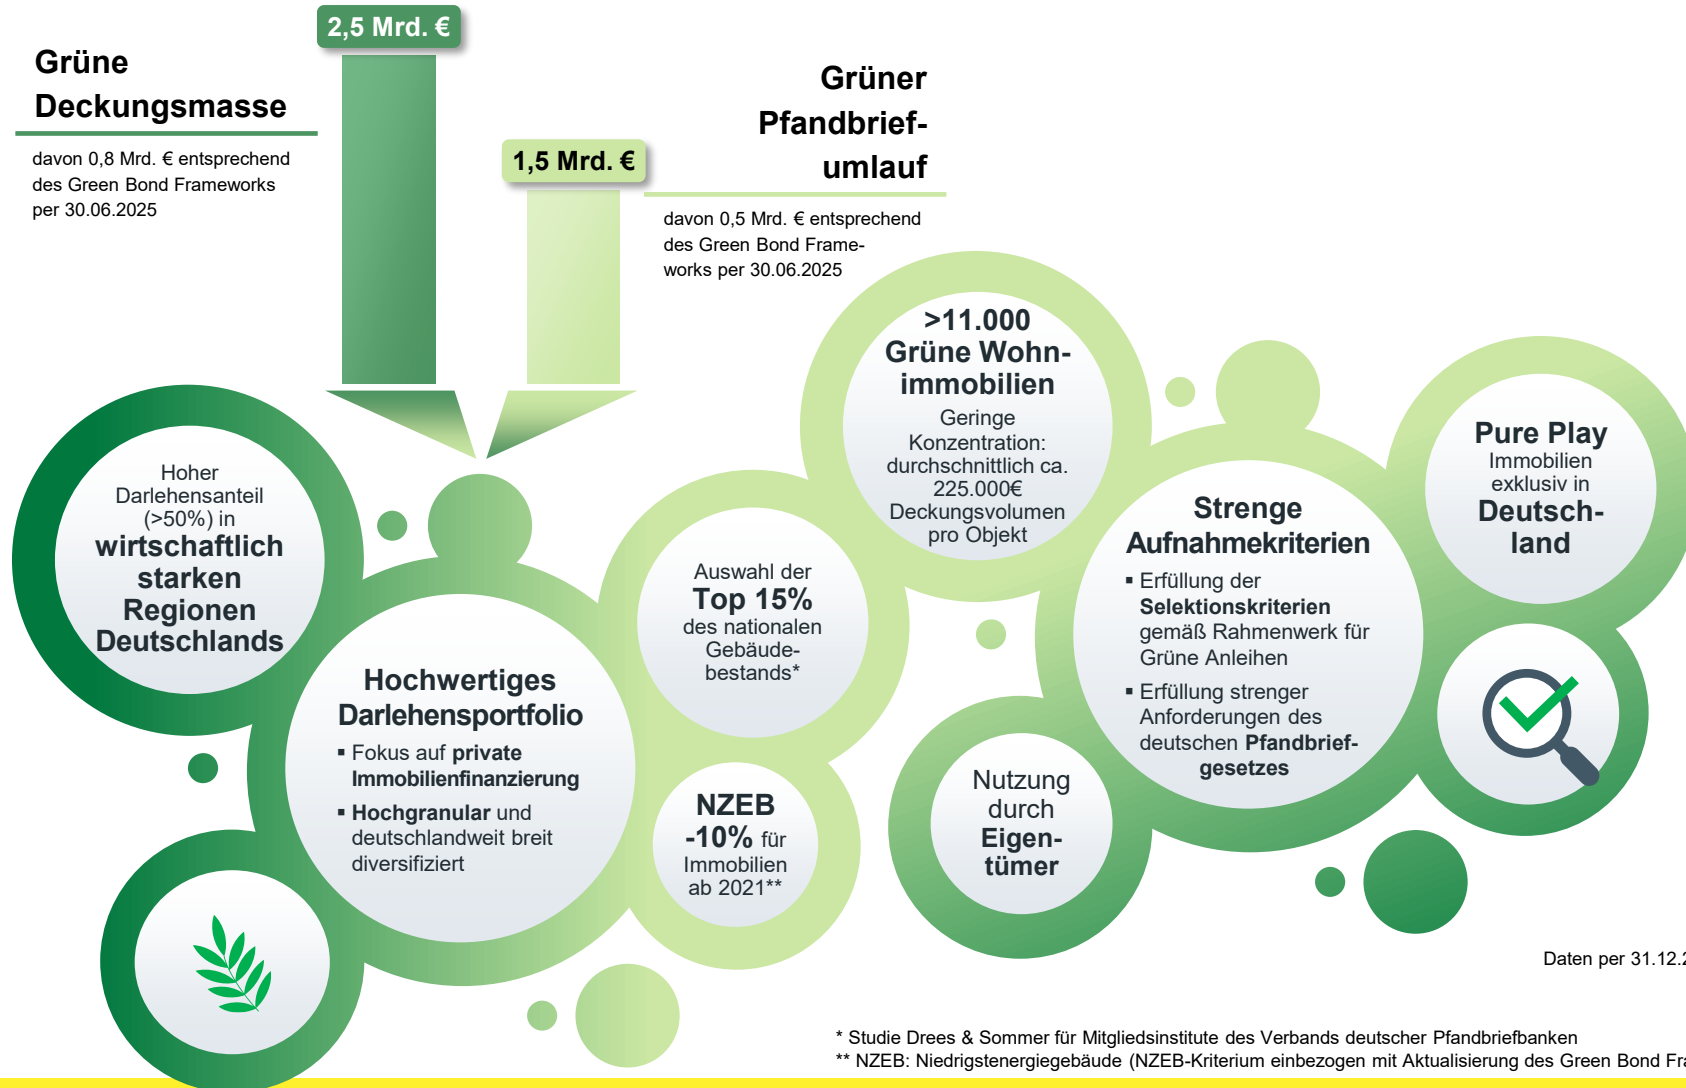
2,5 Mrd. €

Grüne Deckungsmasse

davon 0,8 Mrd. € entsprechend des Green Bond Frameworks per 30.06.2025

1,5 Mrd. €

Grüner Pfandbriefumlauf

davon 0,5 Mrd. € entsprechend des Green Bond Frameworks per 30.06.2025

Hoher Darlehensanteil (>50%) in **wirtschaftlich starken Regionen Deutschlands**

Hochwertiges Darlehensportfolio
▪ Fokus auf **private Immobilienfinanzierung**
▪ **Hochgranular** und deutschlandweit breit diversifiziert

Auswahl der **Top 15%** des nationalen Gebäudebestands*

NZEB -10% für Immobilien ab 2021**

>11.000 Grüne Wohnimmobilien
Geringe Konzentration: durchschnittlich ca. 225.000€ Deckungsvolumen pro Objekt

Nutzung durch Eigentümer

Strenge Aufnahmekriterien
▪ Erfüllung der **Selektionskriterien** gemäß Rahmenwerk für Grüne Anleihen
▪ Erfüllung strenger Anforderungen des deutschen **Pfandbriefgesetzes**

Pure Play
Immobilien exklusiv in **Deutschland**

Daten per 31.12.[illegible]

* Studie Drees & Sommer für Mitgliedsinstitute des Verbands deutscher Pfandbriefbanken
** NZEB: Niedrigstenergiegebäude (NZEB-Kriterium einbezogen mit Aktualisierung des Green Bond Fra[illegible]